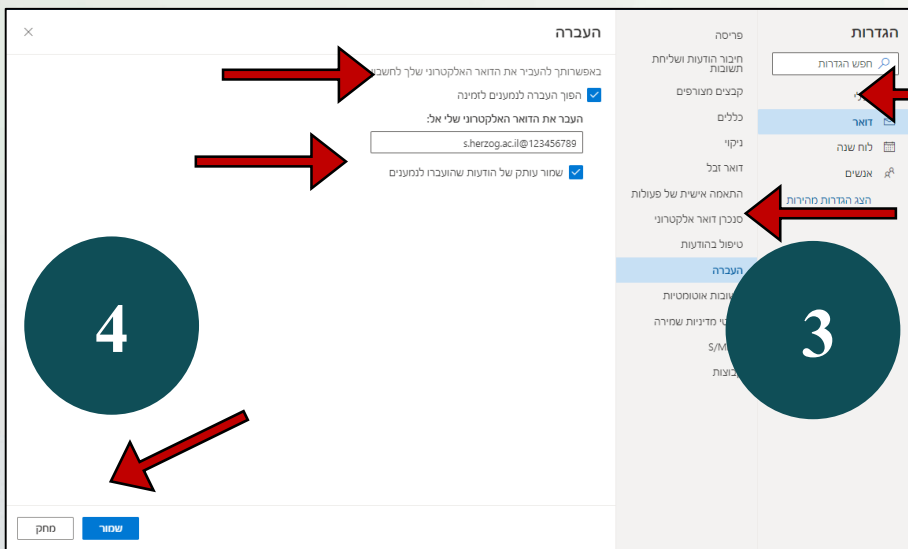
הגדרות

חפש הגדרות

דואר

לוח שנה

אנשים

הצג הגדרות מהירות

פריסה

חיבור הודעות ושליחת תשובות

קבצים מצורפים

כללים

ניקוי

דואר זבל

התאמה אישית של פעולות

סנכרן דואר אלקטרוני

טיפול בהודעות

העברה

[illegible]ובות אוטומטיות

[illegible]י מדיניות שמירה

S/M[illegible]

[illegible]בוצות

העברה

באפשרותך להעביר את הדואר האלקטרוני שלך לחשב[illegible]

הפוך העברה לנמענים לזמינה

העבר את הדואר האלקטרוני שלי אל:

s.herzog.ac.il@123456789

שמור עותק של הודעות שהועברו לנמענים

4

3

שמור

מחק